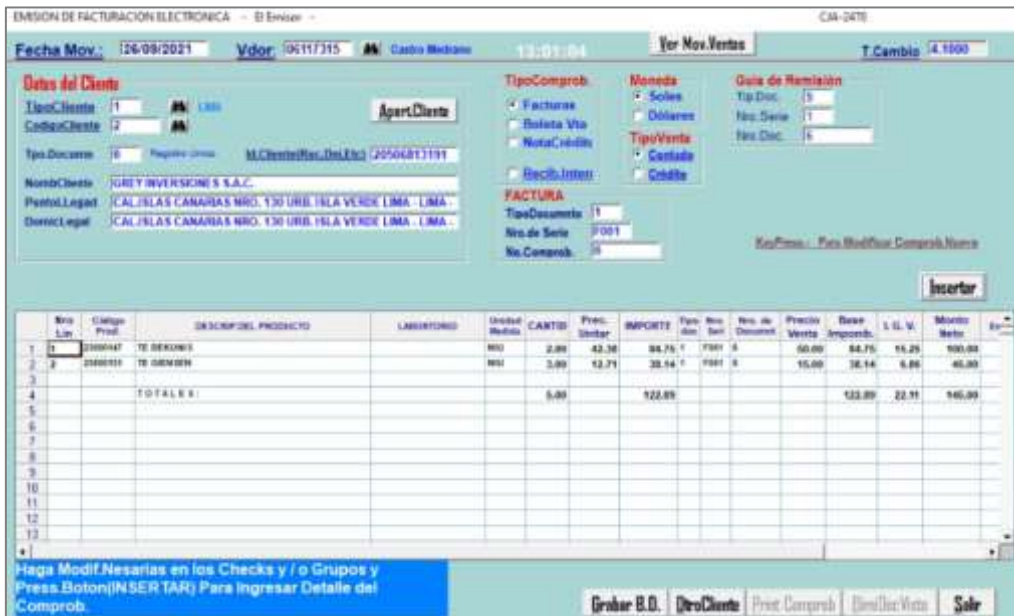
EMISION DE FACTURACION ELECTRONICA - El Emisor -

CIA-2470

Fecha Mov.: 26/09/2021 Vdor: 06117315 Castro Medrano 13:01:04 Ver Mov.Ventas T.Cambio 4.1000

Datos del Cliente
TipoCliente 1 Listo
CodigoCliente 2
Apert.Cliente
Tipo.Docume 6 Registro Unico
M.Cliente(Ruc,Dni,Etc) 20506813191
NombCliente GREY INVERSIONES S.A.C.
PuntoLLegad CAL.ISLAS CANARIAS NRO. 130 URB. ISLA VERDE LIMA - LIMA -
DomicLegal CAL.ISLAS CANARIAS NRO. 130 URB. ISLA VERDE LIMA - LIMA -

TipoComprob.
Facturas
Boleta Vta
NotaCrédito
Recib.Intern

Moneda
Soles
Dólares

TipoVenta
Contado
Crédito

Guia de Remisión
Tip.Doc. 9
Nro.Serie 1
Nro.Doc. 6

FACTURA
TipoDocumento 1
Nro.de Serie F001
No.Comprob. 8

KeyPress - Para Modificar Comprob.Nuevo

Insertar

| | Nro Lin | Codigo Prod. | DESCRIP.DEL PRODUCTO | LABORATORIO | Unidad Medida | CANTID | Prec. Unitar | IMPORTE | Tipo doc | Nro Seri | Nro. de Document | Precio Venta | Base Imponib. | I.G.V. | Monto Neto | |
|---|---|---|---|---|---|---|---|---|---|---|---|---|---|---|---|---|
| 1 | 1 | 23000147 | TE DEKUNIS | | NIU | 2.00 | 42.38 | 84.75 | 1 | F001 | 8 | 50.00 | 84.75 | 15.25 | 100.00 | |
| 2 | 2 | 23000151 | TE GIENSEN | | NIU | 3.00 | 12.71 | 38.14 | 1 | F001 | 8 | 15.00 | 38.14 | 6.86 | 45.00 | |
| 3 | | | | | | | | | | | | | | | | |
| 4 | | | TOTALES: | | | 5.00 | | 122.89 | | | | | 122.89 | 22.11 | 145.00 | |
| 5 | | | | | | | | | | | | | | | | |
| 6 | | | | | | | | | | | | | | | | |
| 7 | | | | | | | | | | | | | | | | |
| 8 | | | | | | | | | | | | | | | | |
| 9 | | | | | | | | | | | | | | | | |
| 10 | | | | | | | | | | | | | | | | |
| 11 | | | | | | | | | | | | | | | | |
| 12 | | | | | | | | | | | | | | | | |
| 13 | | | | | | | | | | | | | | | | |

Haga Modif.Nesarias en los Checks y / o Grupos y Press.Boton(INSERTAR) Para Ingresar Detalle del Comprob.

Grabar B.D. OtroCliente Print Comprob DevolDocVenta Salir